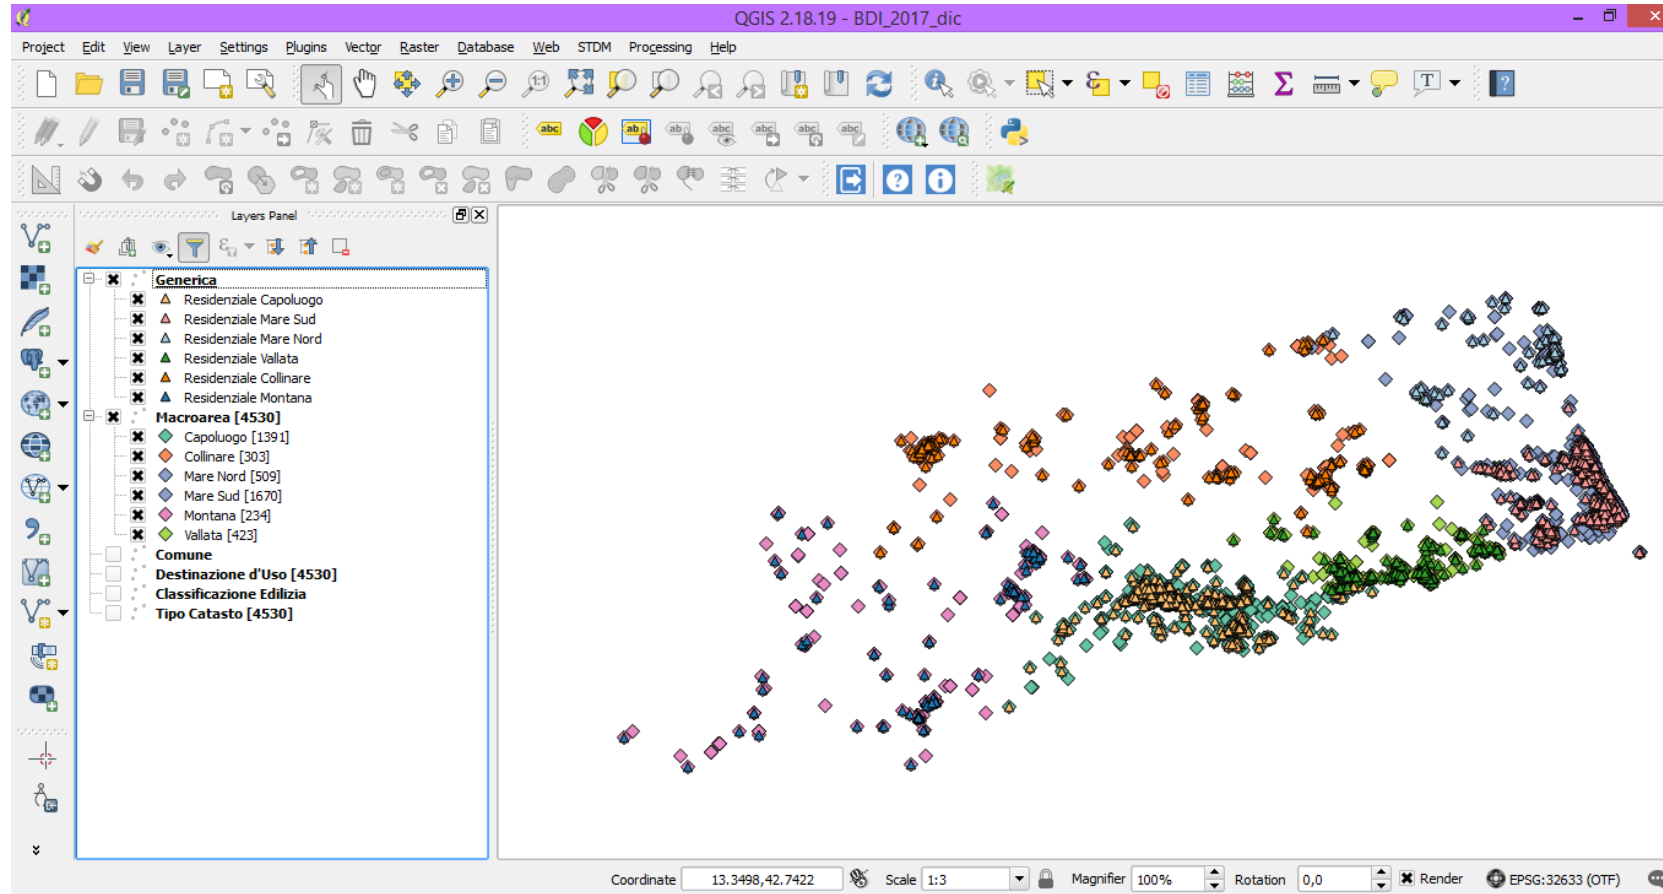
QGIS 2.18.19 - BDI_2017_dic

Project Edit View Layer Settings Plugins Vector Raster Database Web STDM Processing Help

Layers Panel

Generica
Residenziale Capoluogo
Residenziale Mare Sud
Residenziale Mare Nord
Residenziale Vallata
Residenziale Collinare
Residenziale Montana
Macroarea [4530]
Capoluogo [1391]
Collinare [303]
Mare Nord [509]
Mare Sud [1670]
Montana [234]
Vallata [423]
Comune
Destinazione d'Uso [4530]
Classificazione Edilizia
Tipo Catasto [4530]

Coordinate 13.3498,42.7422 Scale 1:3 Magnifier 100% Rotation 0,0 Render EPSG:32633 (OTF)